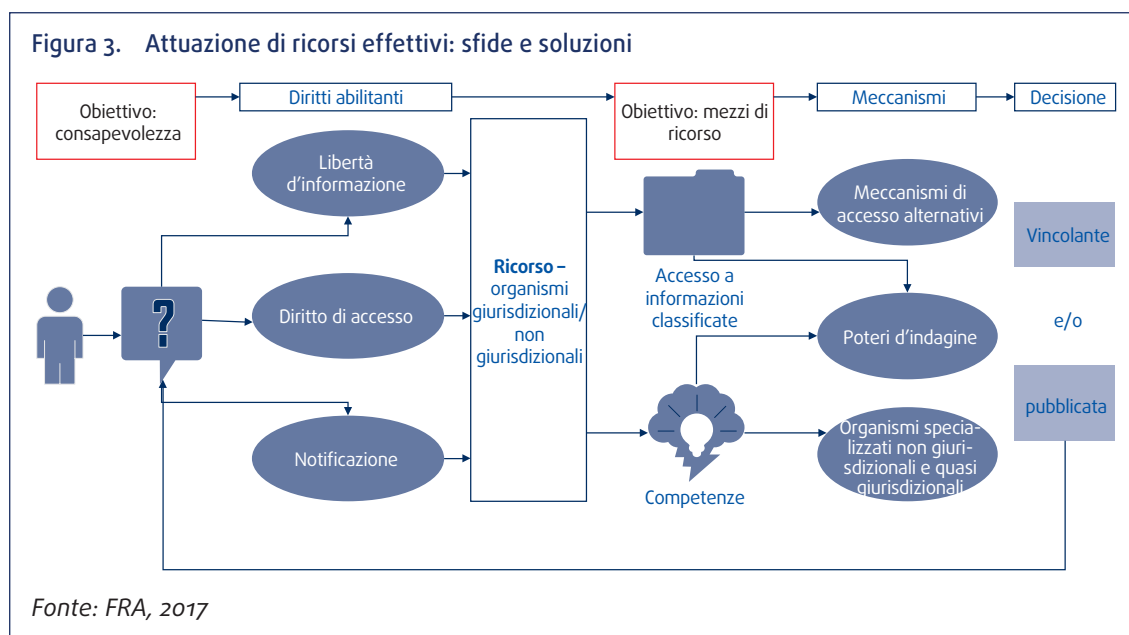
Figura 3. Attuazione di ricorsi effettivi: sfide e soluzioni

Obiettivo: consapevolezza

Diritti abilitanti

Obiettivo: mezzi di ricorso

Meccanismi

Decisione

Libertà d'informazione

?

Diritto di accesso

Notificazione

**Ricorso –** organismi giurisdizionali/ non giurisdizionali

Accesso a informazioni classificate

Competenze

Meccanismi di accesso alternativi

Poteri d'indagine

Organismi specializzati non giurisdizionali e quasi giurisdizionali

Vincolante

e/o

pubblicata

Fonte: FRA, 2017